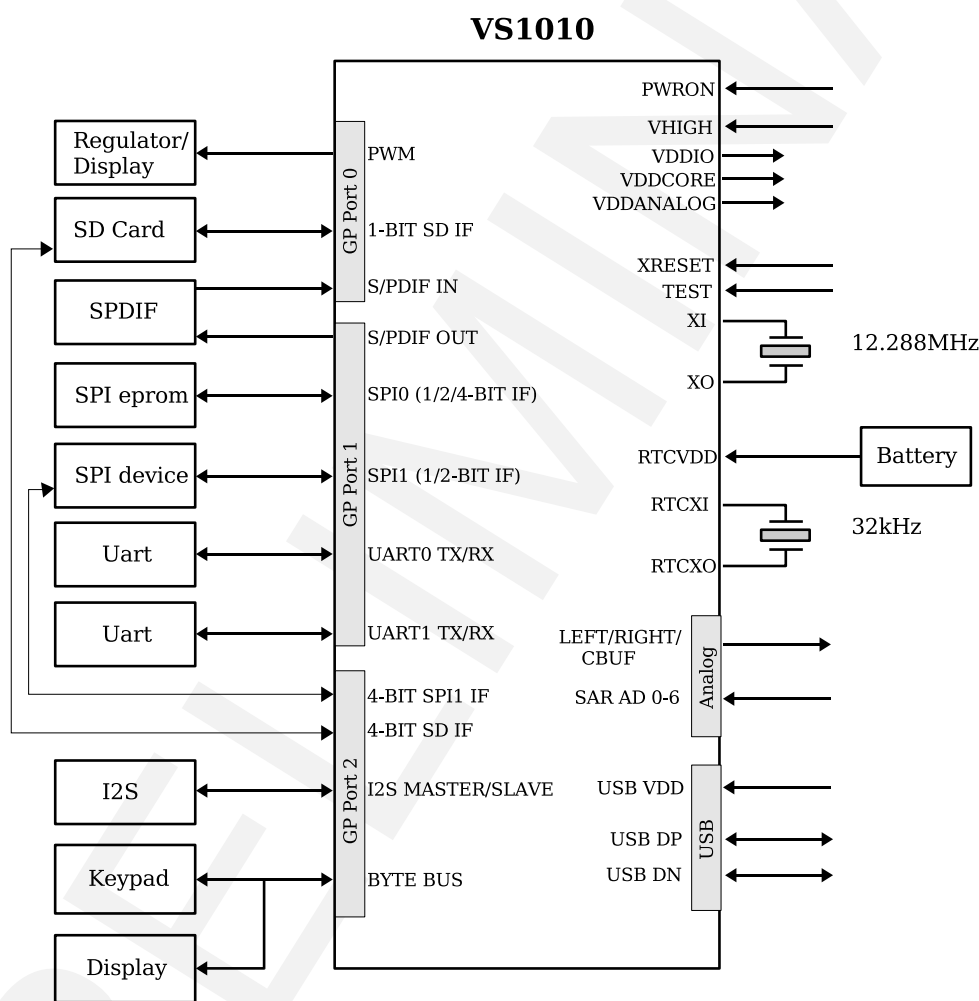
VS1010

Regulator/ Display

SD Card

SPDIF

SPI eprom

SPI device

Uart

Uart

I2S

Keypad

Display

GP Port 0

PWM

1-BIT SD IF

S/PDIF IN

GP Port 1

S/PDIF OUT

SPI0 (1/2/4-BIT IF)

SPI1 (1/2-BIT IF)

UART0 TX/RX

UART1 TX/RX

GP Port 2

4-BIT SPI1 IF

4-BIT SD IF

I2S MASTER/SLAVE

BYTE BUS

PWRON

VHIGH

VDDIO

VDDCORE

VDDANALOG

XRESET

TEST

XI

XO

12.288MHz

RTCVDD

Battery

RTCXI

RTCXO

32kHz

LEFT/RIGHT/ CBUF

SAR AD 0-6

Analog

USB VDD

USB DP

USB DN

USB